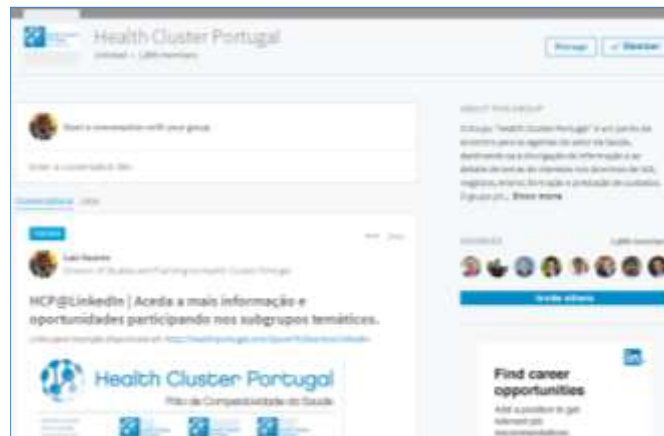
Health Cluster Portugal

Unlisted · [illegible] members

Manage

Member

ABOUT THIS GROUP

O Grupo "Health Cluster Portugal" é um ponto de encontro para os agentes do setor da Saúde, destinando-se à divulgação de informação e ao debate de temas de interesse nos domínios de I&D, negócios, ensino, formação e prestação de cuidados. O grupo pri... Show more

Start a conversation with your group

Enter a conversation title

Conversations Jobs

Featured

Luís Saraiva

Director of Studies and Planning at Health Cluster Portugal

HCP@LinkedIn | Aceda a mais informação e oportunidades participando nos subgrupos temáticos.

Links para inscrição disponíveis em: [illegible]

MEMBERS

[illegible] members

Invite others

Health Cluster Portugal

Pólo de Competitividade da Saúde

Find career opportunities

Add a position to get tailored job recommendations